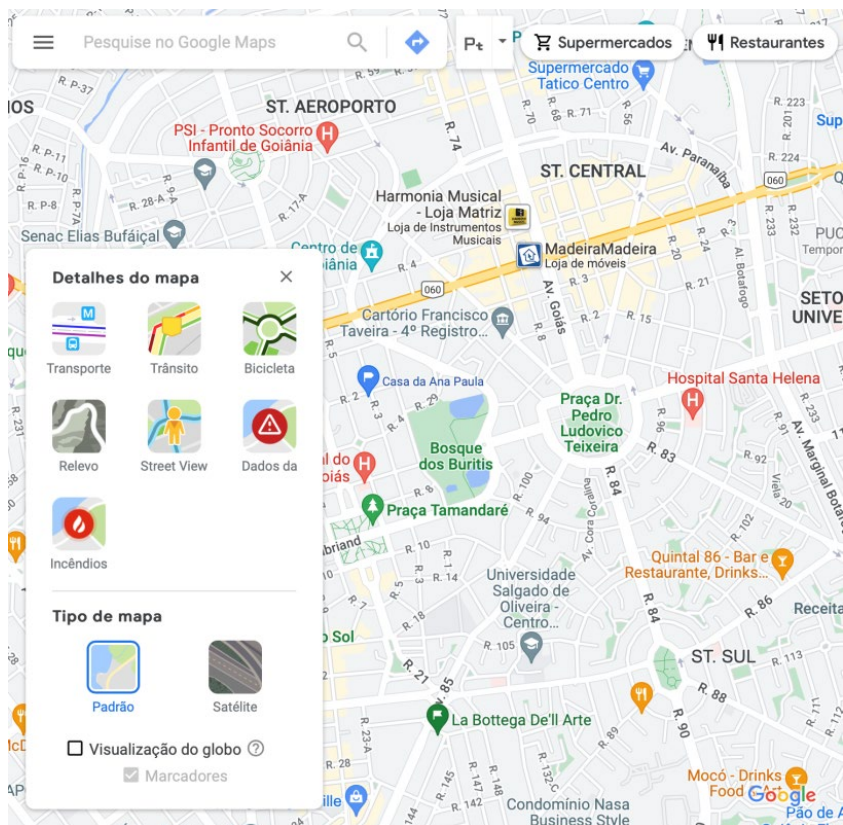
Pesquise no Google Maps

Pt

Supermercados

Restaurantes

Supermercado Tatico Centro

ST. AEROPORTO

PSI - Pronto Socorro Infantil de Goiânia

ST. CENTRAL

Av. Paranaíba

Harmonia Musical - Loja Matriz
Loja de Instrumentos Musicais

MadeiraMadeira
Loja de móveis

Senac Elias Bufáiçal

Centro de Goiânia

Cartório Francisco Taveira - 4º Registro...

SETOR UNIVE

Casa da Ana Paula

Hospital Santa Helena

Bosque dos Buritis

Praça Dr. Pedro Ludovico Teixeira

Praça Tamandaré

Universidade Salgado de Oliveira - Centro...

Quintal 86 - Bar e Restaurante, Drinks...

ST. SUL

La Bottega De'll Arte

Mocó - Drinks Food

Condomínio Nasa Business Style

Detalhes do mapa

Transporte

Trânsito

Bicicleta

Relevo

Street View

Dados da

Incêndios

Tipo de mapa

Padrão

Satélite

Visualização do globo

Marcadores

Google